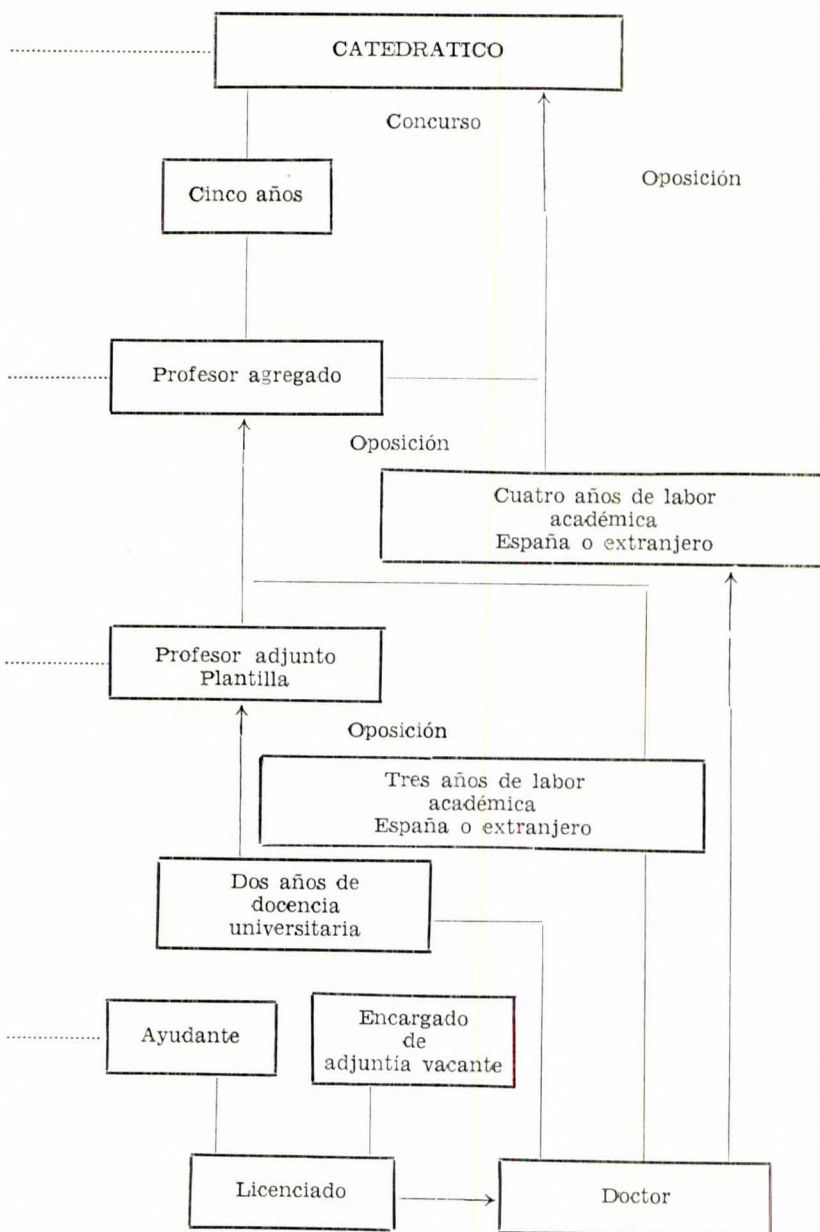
CATEDRATICO

Concurso

Oposición

Cinco años

Profesor agregado

Oposición

Cuatro años de labor académica España o extranjero

Profesor adjunto Plantilla

Oposición

Tres años de labor académica España o extranjero

Dos años de docencia universitaria

Ayudante

Encargado de adjuntía vacante

Licenciado

Doctor